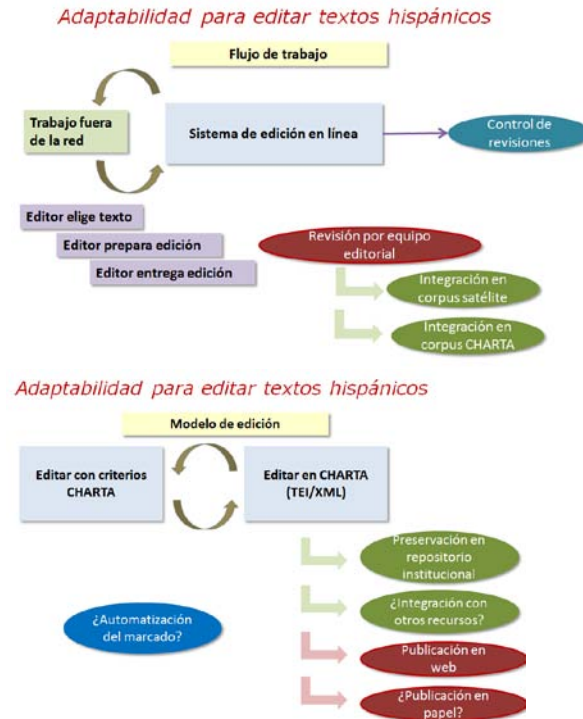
Adaptabilidad para editar textos hispánicos

Flujo de trabajo

Trabajo fuera de la red

Sistema de edición en línea

Control de revisiones

Editor elige texto

Editor prepara edición

Editor entrega edición

Revisión por equipo editorial

Integración en corpus satélite

Integración en corpus CHARTA

Adaptabilidad para editar textos hispánicos

Modelo de edición

Editar con criterios CHARTA

Editar en CHARTA (TEI/XML)

Preservación en repositorio institucional

¿Integración con otros recursos?

¿Automatización del marcado?

Publicación en web

¿Publicación en papel?